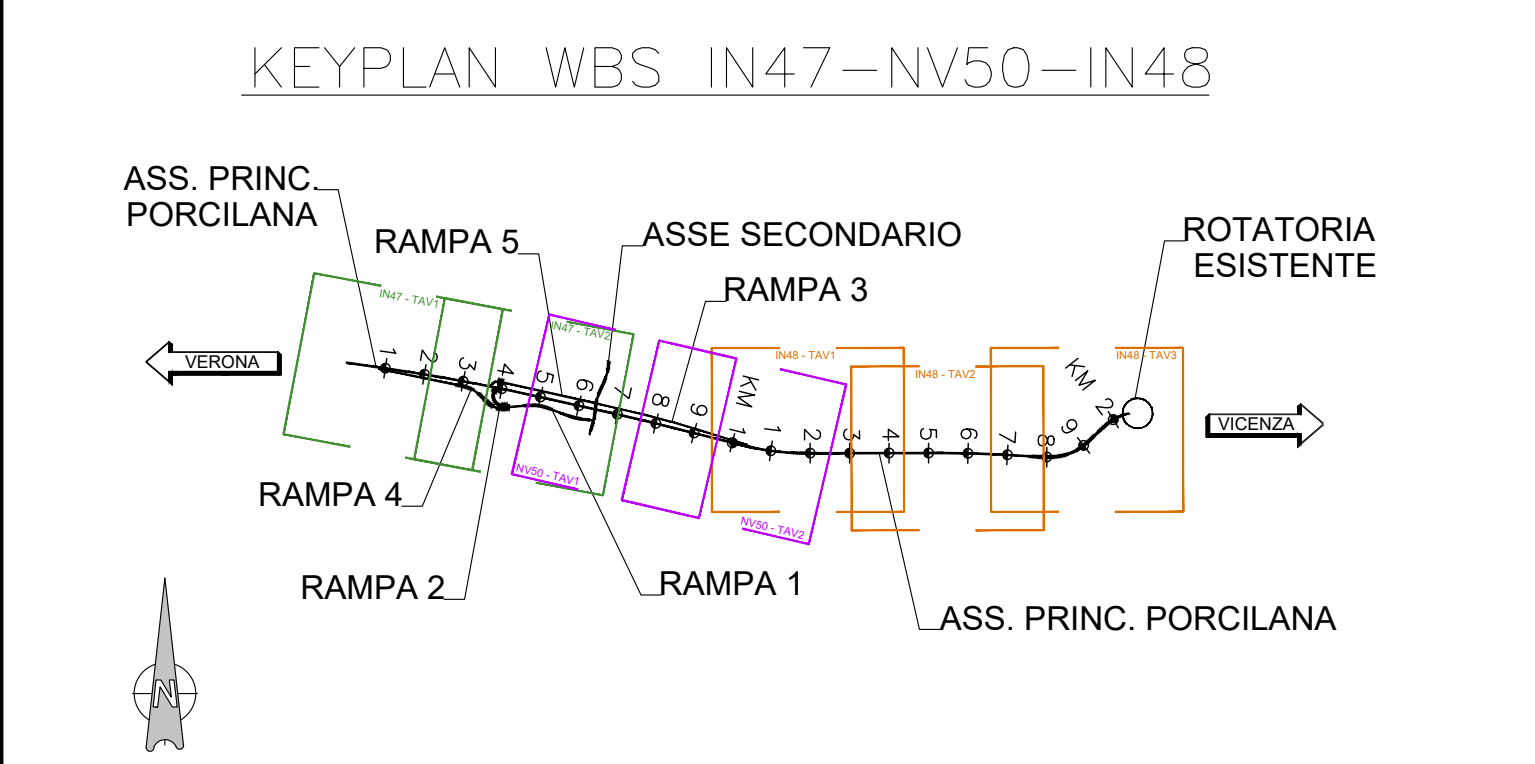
KEYPLAN WBS IN47–NV50–IN48

ASS. PRINC. PORCILANA

RAMPA 5

ASSE SECONDARIO

RAMPA 3

ROTATORIA ESISTENTE

VERONA

IN47 - TAV1

IN47 - TAV2

IN48 - TAV1

IN48 - TAV2

IN48 - TAV3

KM

KM

1 2 3 4 5 6 7 8 9 1 1 2 3 4 5 6 7 8 9 2

VICENZA

NV50 - TAV1

NV50 - TAV2

RAMPA 4

RAMPA 2

RAMPA 1

ASS. PRINC. PORCILANA

N